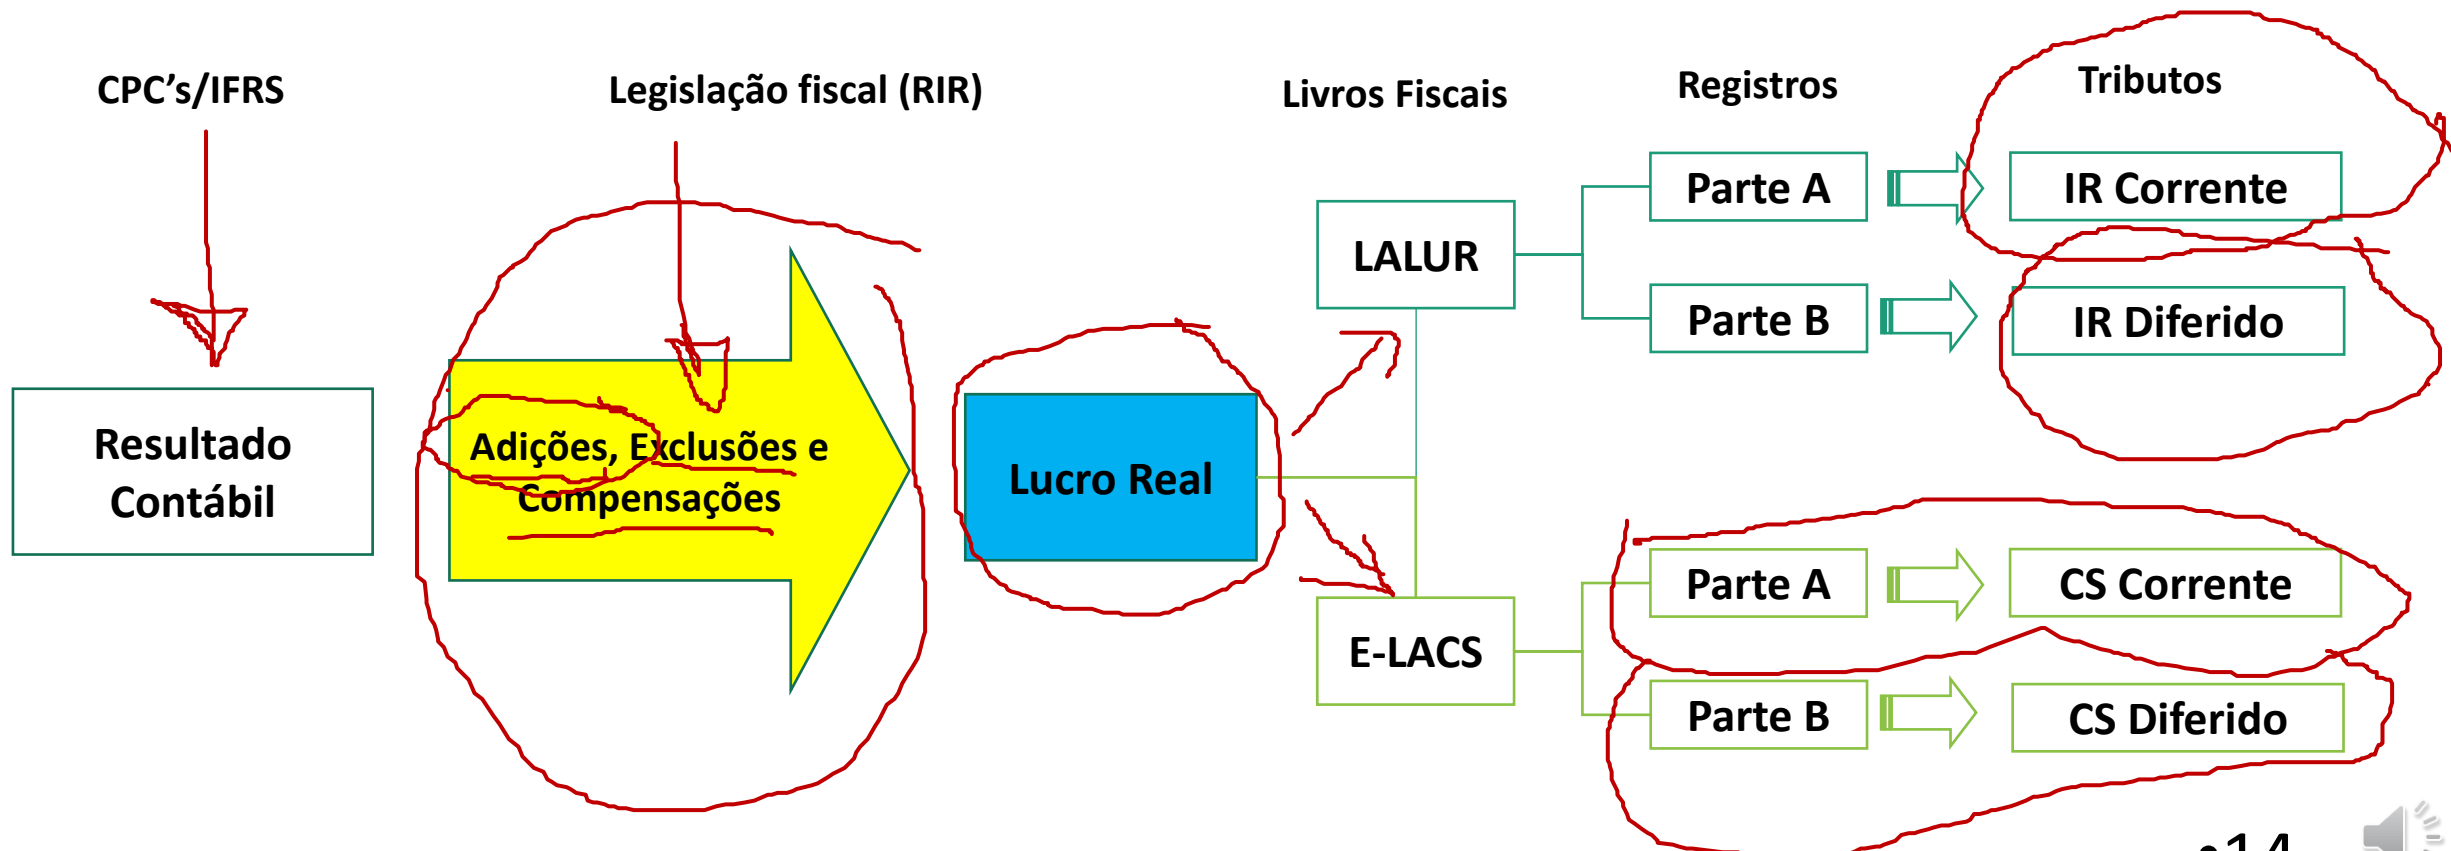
CPC's/IFRS

Legislação fiscal (RIR)

Livros Fiscais

Registros

Tributos

Resultado Contábil

Adições, Exclusões e Compensações

Lucro Real

LALUR

Parte A

IR Corrente

Parte B

IR Diferido

E-LACS

Parte A

CS Corrente

Parte B

CS Diferido

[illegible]